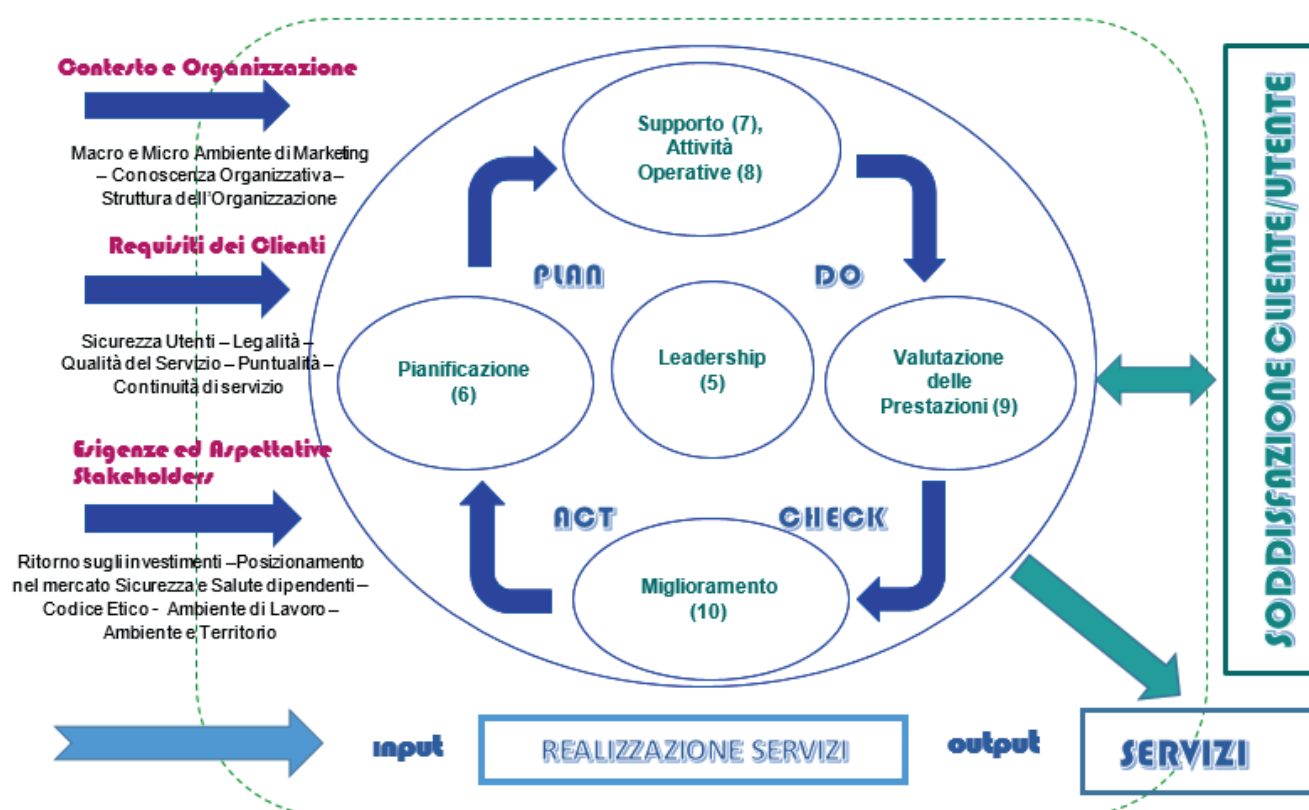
Contesto e Organizzazione

Macro e Micro Ambiente di Marketing – Conoscenza Organizzativa – Struttura dell'Organizzazione

Requisiti dei Clienti

Sicurezza Utenti – Legalità – Qualità del Servizio – Puntualità – Continuità di servizio

Esigenze ed Aspettative Stakeholders

Ritorno sugli investimenti –Posizionamento nel mercato Sicurezza e Salute dipendenti – Codice Etico - Ambiente di Lavoro – Ambiente e Territorio

Supporto (7), Attività Operative (8)

PLAN

DO

Pianificazione (6)

Leadership (5)

Valutazione delle Prestazioni (9)

ACT

CHECK

Miglioramento (10)

SODDISFAZIONE CLIENTE/UTENTE

input

REALIZZAZIONE SERVIZI

output

SERVIZI